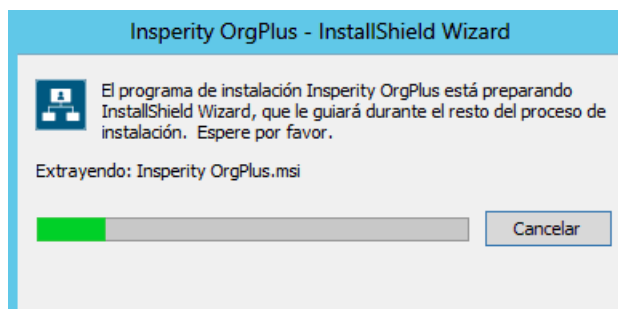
Insperity OrgPlus - InstallShield Wizard

El programa de instalación Insperity OrgPlus está preparando InstallShield Wizard, que le guiará durante el resto del proceso de instalación. Espere por favor.

Extrayendo: Insperity OrgPlus.msi

Cancelar